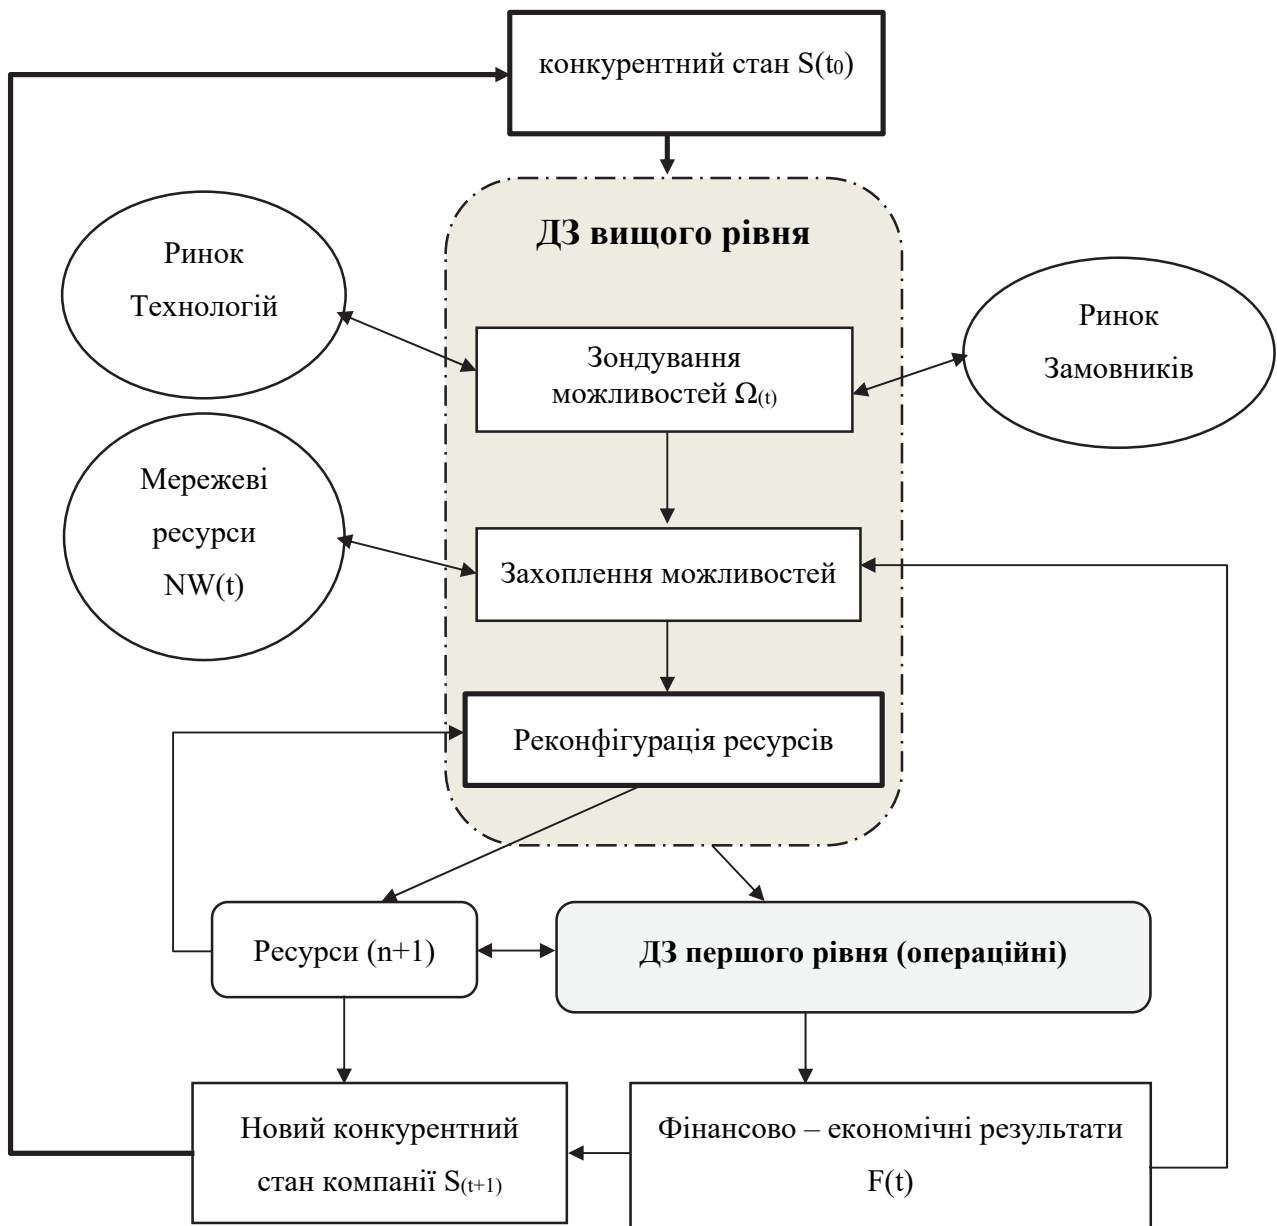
конкурентний стан $S(t_0)$

ДЗ вищого рівня

Ринок Технологій

Зондування можливостей $\Omega_{(t)}$

Ринок Замовників

Мережеві ресурси NW(t)

Захоплення можливостей

Реконфігурація ресурсів

Ресурси (n+1)

ДЗ першого рівня (операційні)

Новий конкурентний стан компанії $S_{(t+1)}$

Фінансово – економічні результати F(t)